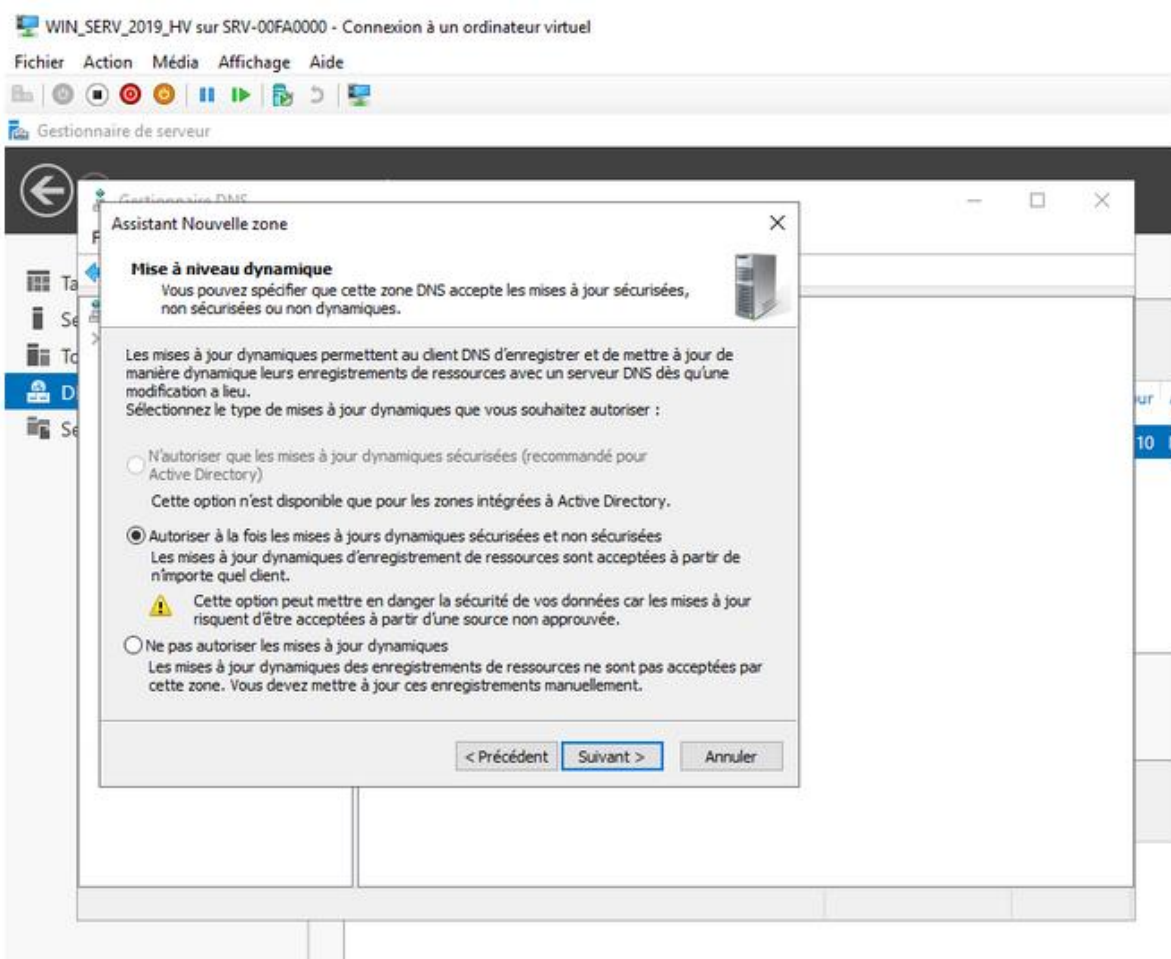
WIN_SERV_2019_HV sur SRV-00FA0000 - Connexion à un ordinateur virtuel

Fichier Action Média Affichage Aide

Gestionnaire de serveur

Gestionnaire DNS

Ta
Se
To
D
Se

Assistant Nouvelle zone

Mise à niveau dynamique
Vous pouvez spécifier que cette zone DNS accepte les mises à jour sécurisées, non sécurisées ou non dynamiques.

Les mises à jour dynamiques permettent au client DNS d'enregistrer et de mettre à jour de manière dynamique leurs enregistrements de ressources avec un serveur DNS dès qu'une modification a lieu.
Sélectionnez le type de mises à jour dynamiques que vous souhaitez autoriser :

N'autoriser que les mises à jour dynamiques sécurisées (recommandé pour Active Directory)
Cette option n'est disponible que pour les zones intégrées à Active Directory.

Autoriser à la fois les mises à jours dynamiques sécurisées et non sécurisées
Les mises à jour dynamiques d'enregistrement de ressources sont acceptées à partir de n'importe quel client.
Cette option peut mettre en danger la sécurité de vos données car les mises à jour risquent d'être acceptées à partir d'une source non approuvée.

Ne pas autoriser les mises à jour dynamiques
Les mises à jour dynamiques des enregistrements de ressources ne sont pas acceptées par cette zone. Vous devez mettre à jour ces enregistrements manuellement.

< Précédent Suivant > Annuler

ur
10